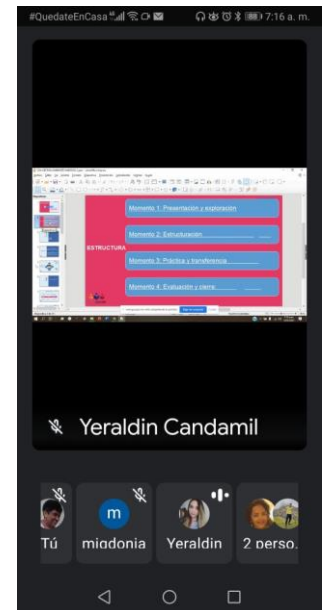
#QuedateEnCasa 7:16 a. m.

ESTRUCTURA

Momento 1: Presentación y exploración

Momento 2: Estructuración

Momento 3: Práctica y transferencia

Momento 4: Evaluación y cierre

Yeraldin Candamil

Tú

m

miadonia

Yeraldin

2 perso.